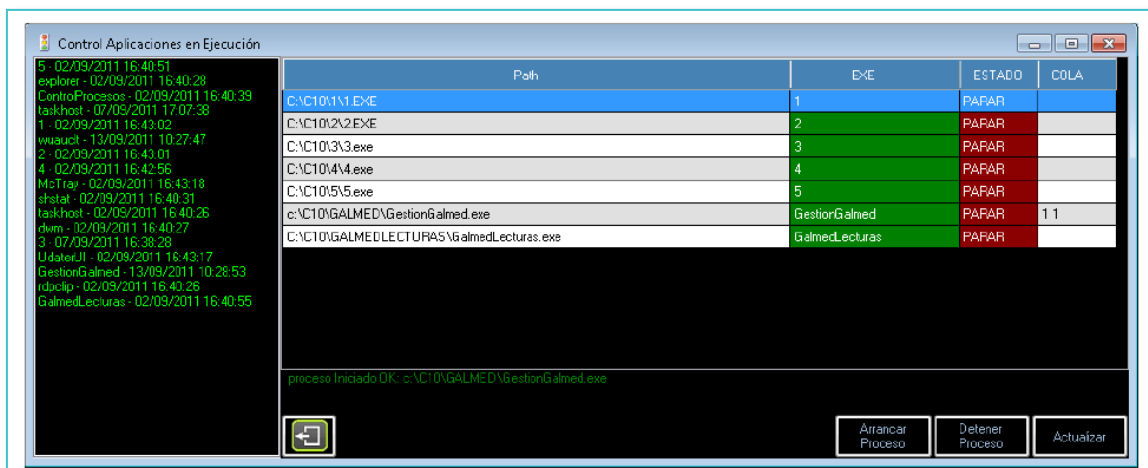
Control Aplicaciones en Ejecución

5 - 02/09/2011 16:40:51
explorer - 02/09/2011 16:40:28
ControProcesos - 02/09/2011 16:40:39
taskhost - 07/09/2011 17:07:38
1 - 02/09/2011 16:43:02
wuauclt - 13/09/2011 10:27:47
2 - 02/09/2011 16:43:01
4 - 02/09/2011 16:42:56
McTray - 02/09/2011 16:43:18
shstat - 02/09/2011 16:40:31
taskhost - 02/09/2011 16:40:26
dwm - 02/09/2011 16:40:27
3 - 07/09/2011 16:38:28
UdaterJ1 - 02/09/2011 16:43:17
GestionGalmed - 13/09/2011 10:28:53
rdpclip - 02/09/2011 16:40:26
GalmedLecturas - 02/09/2011 16:40:55

| Path | EXE | ESTADO | COLA |
|---|---|---|---|
| C:\C10\1\1.EXE | 1 | PARAR | |
| C:\C10\2\2.EXE | 2 | PARAR | |
| C:\C10\3\3.exe | 3 | PARAR | |
| C:\C10\4\4.exe | 4 | PARAR | |
| C:\C10\5\5.exe | 5 | PARAR | |
| c:\C10\GALMED\GestionGalmed.exe | GestiorGalmed | PARAR | 1 1 |
| C:\C10\GALMEDLECTURAS\GalmedLecturas.exe | GalmedLecturas | PARAR | |

proceso Iniciado OK: c:\C10\GALMED\GestionGalmed.exe

Arrancar Proceso
Detener Proceso
Actualizar